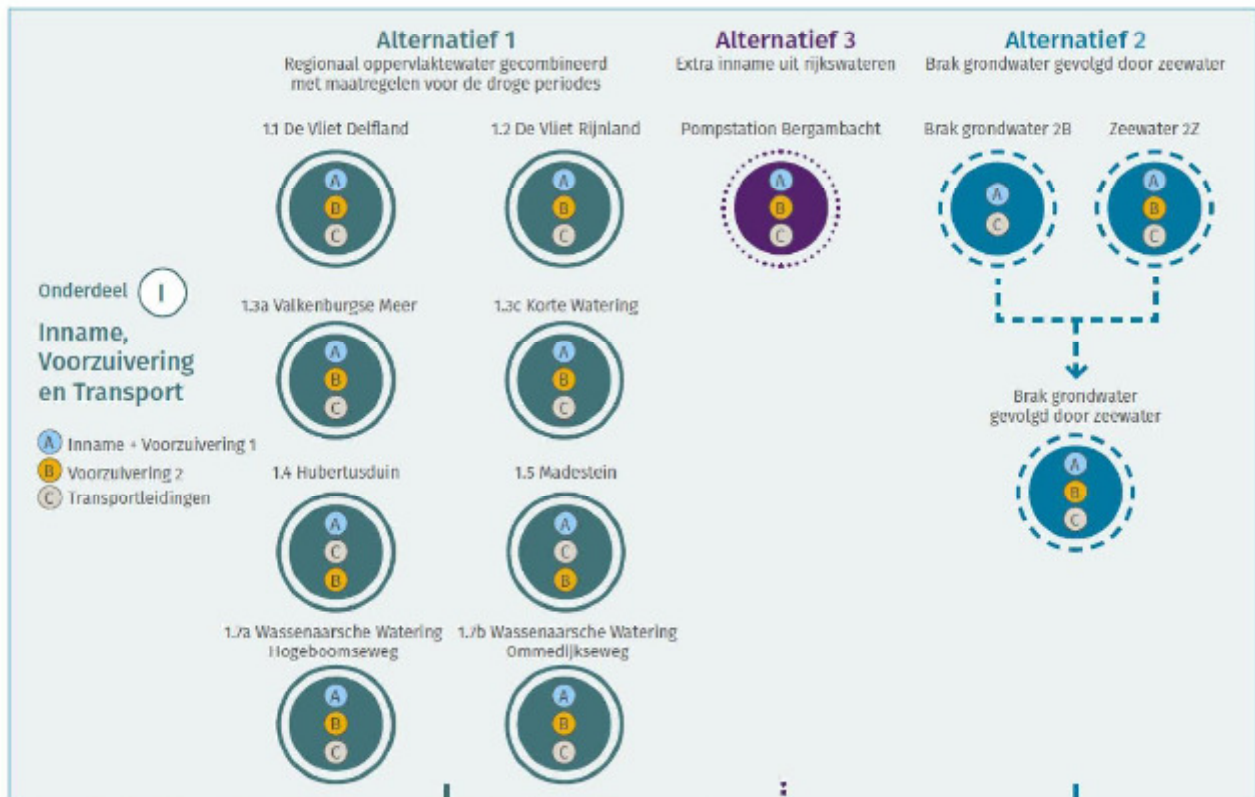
Alternatief 1
Regionaal oppervlaktewater gecombineerd met maatregelen voor de droge periodes

Alternatief 3
Extra inname uit rijkswateren

Alternatief 2
Brak grondwater gevolgd door zeewater

1.1 De Vliet Delfland
A
B
C

1.2 De Vliet Rijnland
A
B
C

Pompstation Bergambacht
A
B
C

Brak grondwater 2B
A
C

Zeewater 2Z
A
B
C

Onderdeel I

Inname, Voorzuivering en Transport

A Inname + Voorzuivering 1
B Voorzuivering 2
C Transportleidingen

1.3a Valkenburgse Meer
A
B
C

1.3c Korte Watering
A
B
C

Brak grondwater gevolgd door zeewater
A
B
C

1.4 Hubertusduin
A
C
B

1.5 Madestein
A
C
B

1.7a Wassenaarsche Watering Hogeboomseweg
A
B
C

1.7b Wassenaarsche Watering Ommedijkseweg
A
B
C